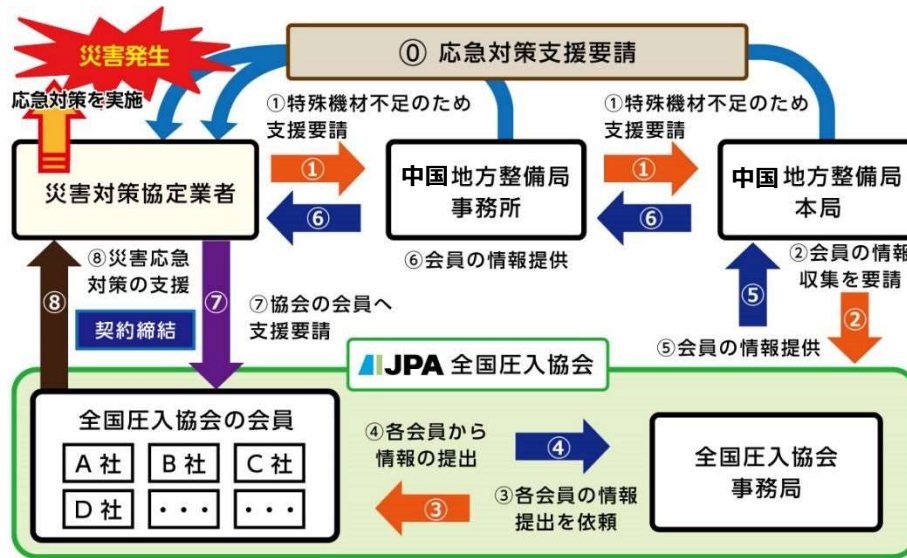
災害発生

⓪ 応急対策支援要請

応急対策を実施

①特殊機材不足のため支援要請

①特殊機材不足のため支援要請

災害対策協定業者

①

⑥

中国地方整備局 事務所

①

⑥

中国地方整備局 本局

⑥会員の情報提供

②会員の情報収集を要請

⑧災害応急対策の支援

⑧

⑦

⑦協会の会員へ支援要請

契約締結

⑤

②

⑤会員の情報提供

JPA 全国圧入協会

全国圧入協会の会員

| A社 | B社 | C社 |
|---|---|---|
| D社 | ・・・ | ・・・ |

④各会員から情報の提出

④

③各会員の情報提出を依頼

③

全国圧入協会 事務局